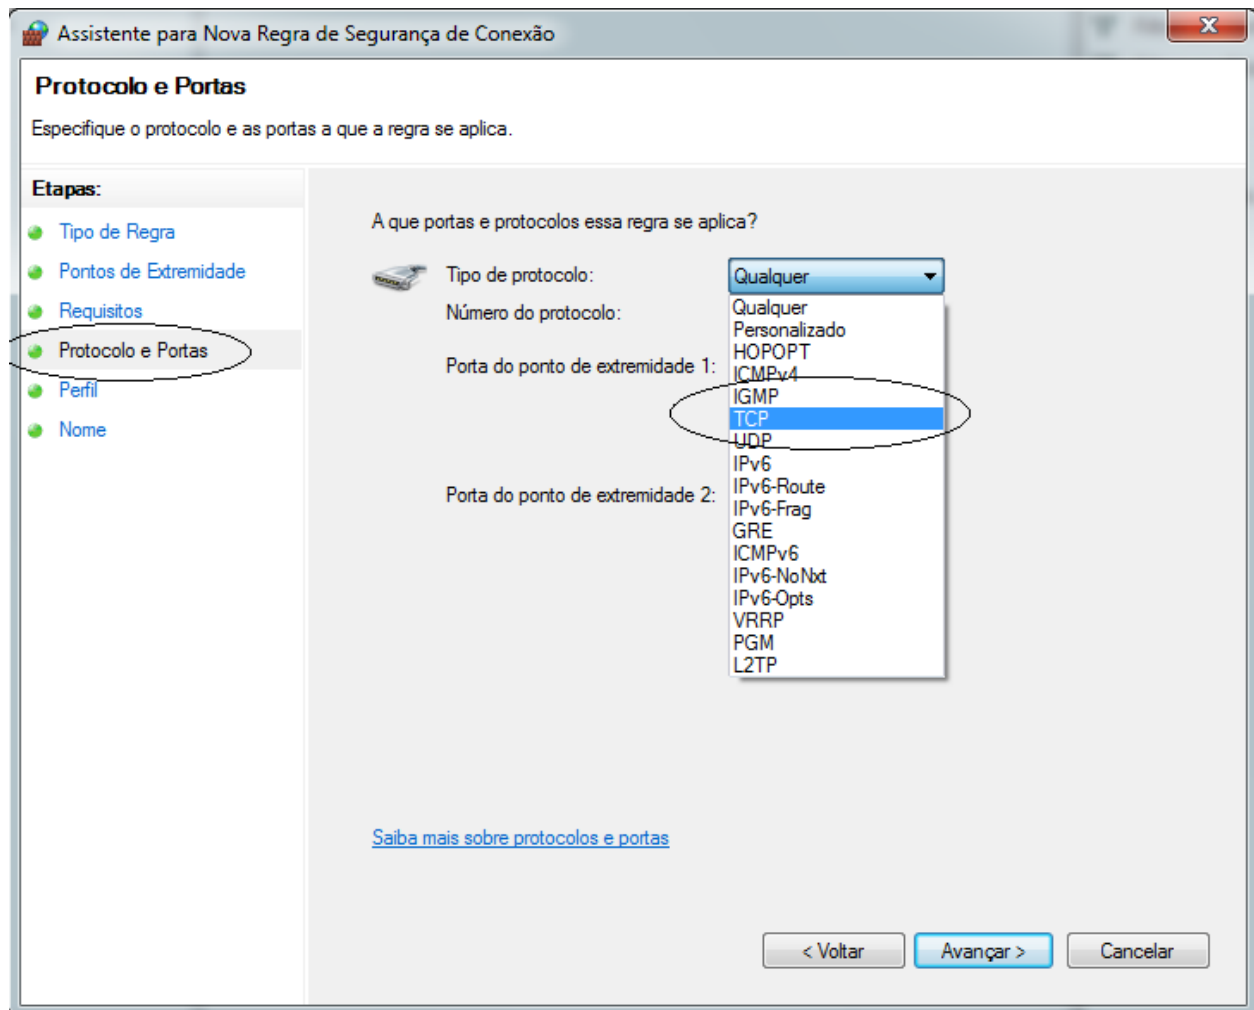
Assistente para Nova Regra de Segurança de Conexão

Protocolo e Portas

Especifique o protocolo e as portas a que a regra se aplica.

Etapas:

Tipo de Regra
Pontos de Extremidade
Requisitos
Protocolo e Portas
Perfil
Nome

A que portas e protocolos essa regra se aplica?

Tipo de protocolo:
Qualquer

Número do protocolo:

Porta do ponto de extremidade 1:

Porta do ponto de extremidade 2:

Qualquer
Personalizado
HOPOPT
ICMPv4
IGMP
TCP
UDP
IPv6
IPv6-Route
IPv6-Frag
GRE
ICMPv6
IPv6-NoNxt
IPv6-Opts
VRRP
PGM
L2TP

Saiba mais sobre protocolos e portas

< Voltar
Avançar >
Cancelar